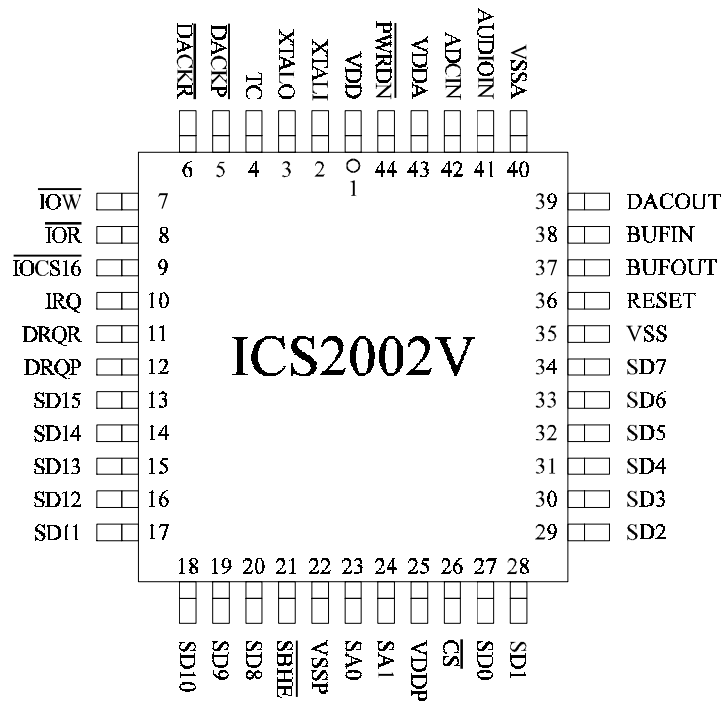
$\overline{DACKR}$ $\overline{DACKP}$ TC XTALO XTALI VDD $\overline{PWRDN}$ VDDA ADCIN AUDIOIN VSSA

6 5 4 3 2 1 44 43 42 41 40

$\overline{IOW}$ 7
$\overline{IOR}$ 8
$\overline{IOCS16}$ 9
IRQ 10
DRQR 11
DRQP 12
SD15 13
SD14 14
SD13 15
SD12 16
SD11 17

ICS2002V

39 DACOUT
38 BUFIN
37 BUFOUT
36 RESET
35 VSS
34 SD7
33 SD6
32 SD5
31 SD4
30 SD3
29 SD2

18 19 20 21 22 23 24 25 26 27 28

SD10 SD9 SD8 $\overline{SBHE}$ VSSP SA0 SA1 VDDP $\overline{CS}$ SD0 SD1